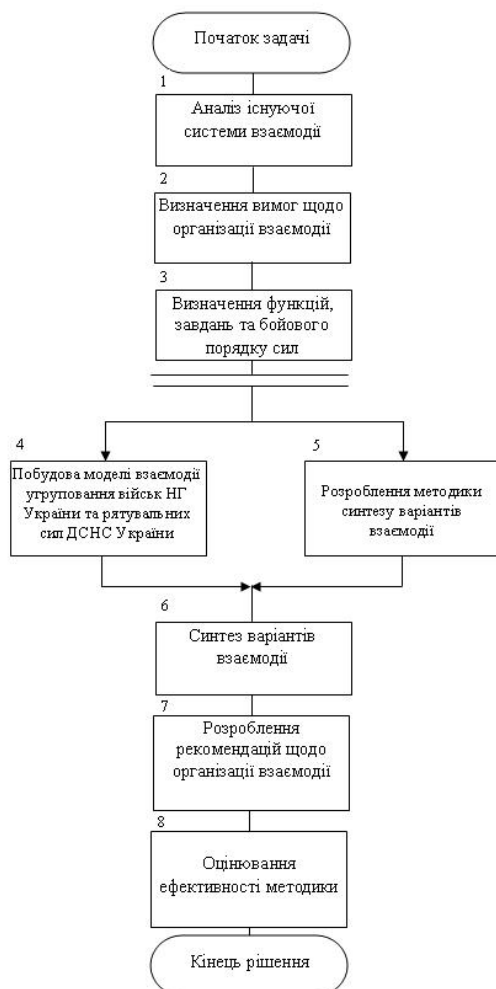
Початок задачі

1

Аналіз існуючої системи взаємодії

2

Визначення вимог щодо організації взаємодії

3

Визначення функцій, завдань та бойового порядку сил

4

Побудова моделі взаємодії угруповання військ НГ України та рятувальних сил ДСНС України

5

Розроблення методики синтезу варіантів взаємодії

6

Синтез варіантів взаємодії

7

Розроблення рекомендацій щодо організації взаємодії

8

Оцінювання ефективності методики

Кінець рішення